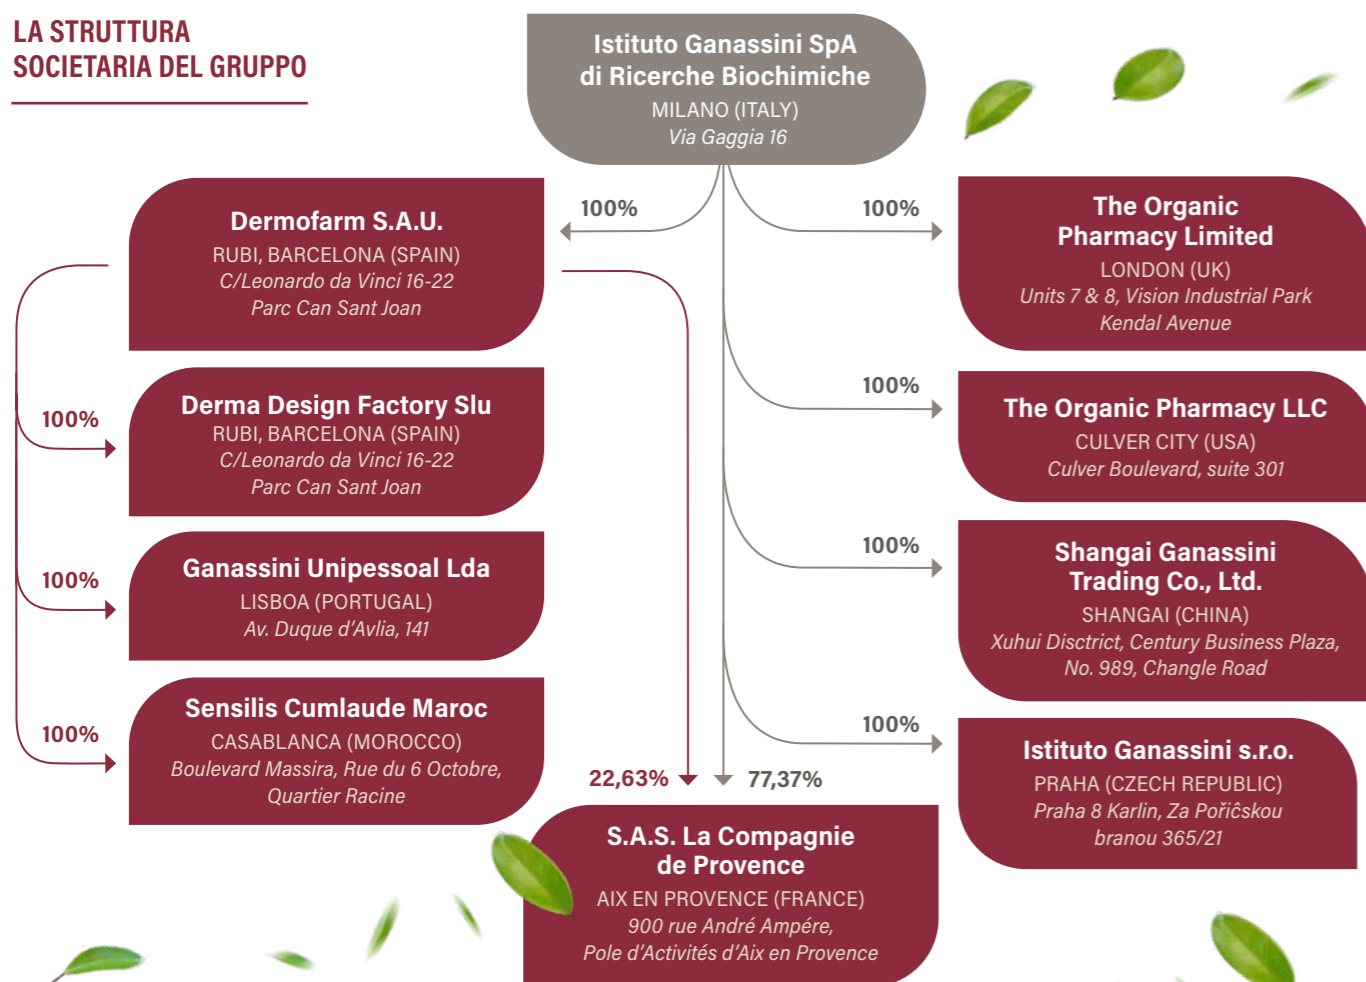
LA STRUTTURA SOCIETARIA DEL GRUPPO

Istituto Ganassini SpA di Ricerche Biochimiche
MILANO (ITALY)
Via Gaggia 16

100%

Dermofarm S.A.U.
RUBI, BARCELONA (SPAIN)
C/Leonardo da Vinci 16-22
Parc Can Sant Joan

100%

Derma Design Factory Slu
RUBI, BARCELONA (SPAIN)
C/Leonardo da Vinci 16-22
Parc Can Sant Joan

100%

Ganassini Unipessoal Lda
LISBOA (PORTUGAL)
Av. Duque d'Avlia, 141

100%

Sensilis Cumlaude Maroc
CASABLANCA (MOROCCO)
Boulevard Massira, Rue du 6 Octobre,
Quartier Racine

100%

The Organic Pharmacy Limited
LONDON (UK)
Units 7 & 8, Vision Industrial Park
Kendal Avenue

100%

The Organic Pharmacy LLC
CULVER CITY (USA)
Culver Boulevard, suite 301

100%

Shangai Ganassini Trading Co., Ltd.
SHANGAI (CHINA)
Xuhui Disctrict, Century Business Plaza,
No. 989, Changle Road

100%

Istituto Ganassini s.r.o.
PRAHA (CZECH REPUBLIC)
Praha 8 Karlin, Za Poŕiĉskou
branou 365/21

22,63%

77,37%

S.A.S. La Compagnie de Provence
AIX EN PROVENCE (FRANCE)
900 rue André Ampére,
Pole d'Activités d'Aix en Provence